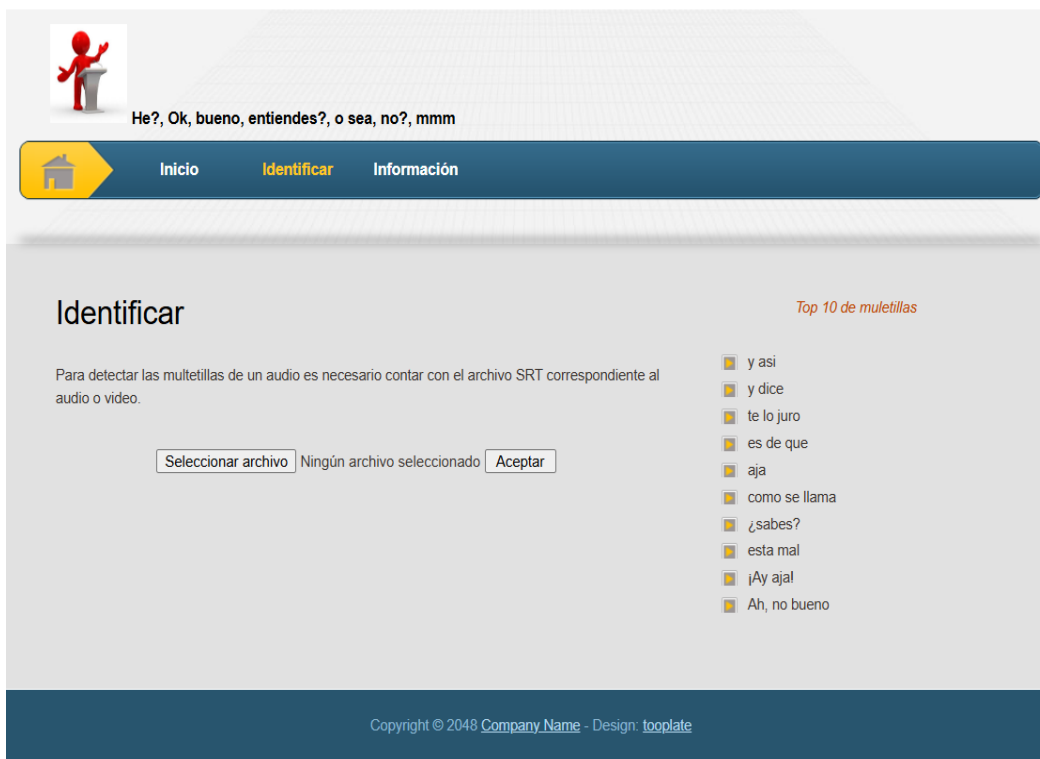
He?, Ok, bueno, entiendes?, o sea, no?, mmm

Inicio Identificar Información

Identificar

Para detectar las multetillas de un audio es necesario contar con el archivo SRT correspondiente al audio o video.

Seleccionar archivo Ningún archivo seleccionado Aceptar

Top 10 de muletillas

y asi
y dice
te lo juro
es de que
aja
como se llama
¿sabes?
esta mal
¡Ay aja!
Ah, no bueno

Copyright © 2048 Company Name - Design: tooplate